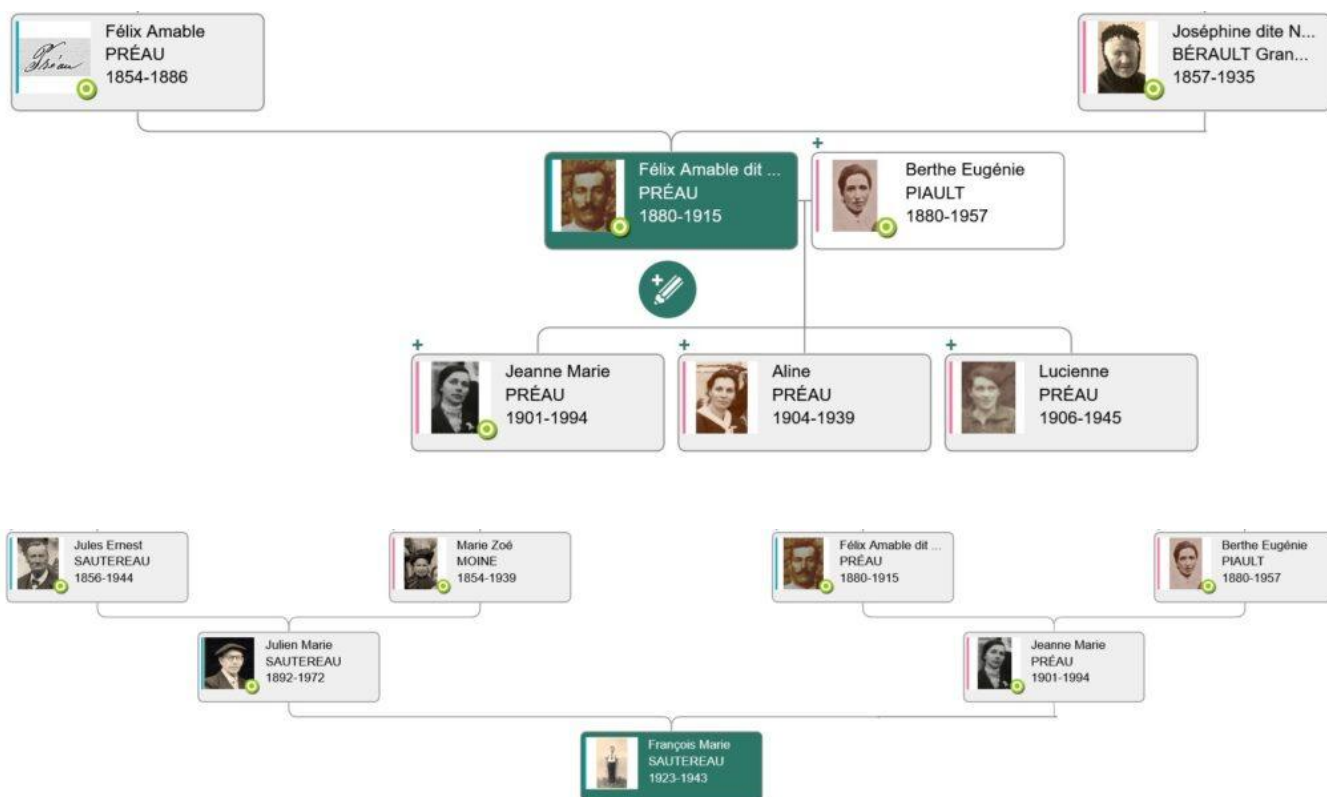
Préau

Félix Amable
PRÉAU
1854-1886

Joséphine dite N...
BÉRAULT Gran...
1857-1935

+

Félix Amable dit ...
PRÉAU
1880-1915

Berthe Eugénie
PIAULT
1880-1957

+

Jeanne Marie
PRÉAU
1901-1994

+

Aline
PRÉAU
1904-1939

+

Lucienne
PRÉAU
1906-1945

Jules Ernest
SAUTEREAU
1856-1944

Marie Zoé
MOINE
1854-1939

Félix Amable dit ...
PRÉAU
1880-1915

Berthe Eugénie
PIAULT
1880-1957

Julien Marie
SAUTEREAU
1892-1972

Jeanne Marie
PRÉAU
1901-1994

François Marie
SAUTEREAU
1923-1943